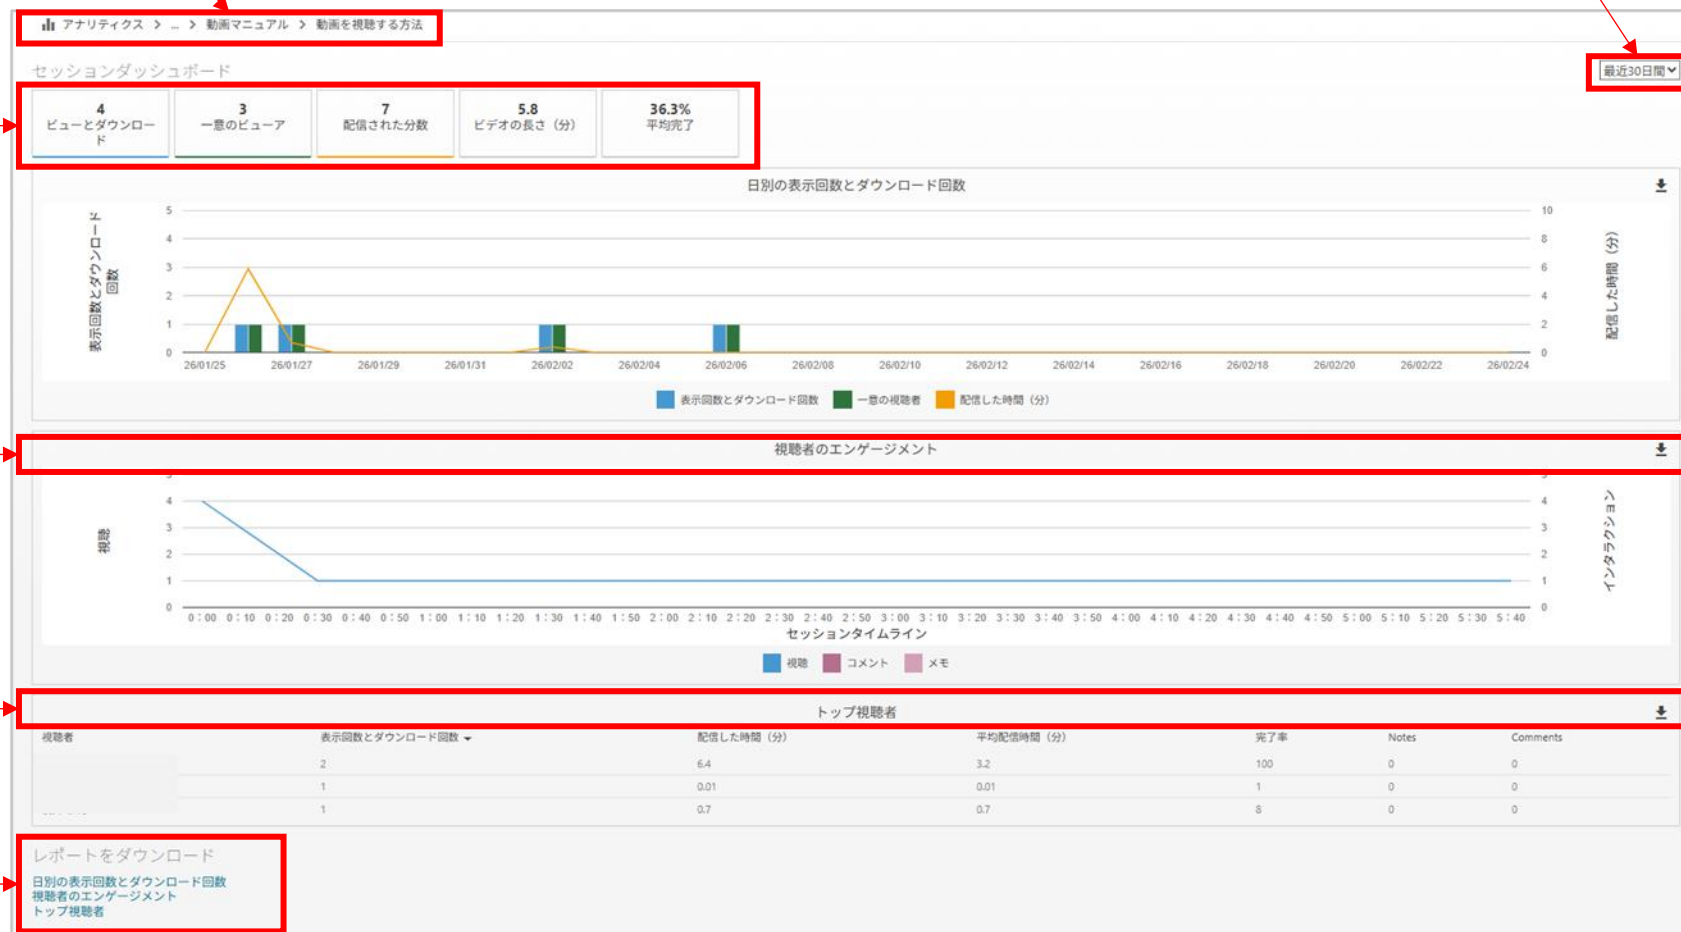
アナリティクス > ... > 動画マニュアル > 動画を視聴する方法

セッションダッシュボード

最近30日間

4
ビューとダウンロード

3
一意のビューア

7
配信された分数

5.8
ビデオの長さ（分）

36.3%
平均完了

日別の表示回数とダウンロード回数

表示回数とダウンロード回数

配信した時間（分）

5
4
3
2
1
0

10
8
6
4
2
0

26/01/25 26/01/27 26/01/29 26/01/31 26/02/02 26/02/04 26/02/06 26/02/08 26/02/10 26/02/12 26/02/14 26/02/16 26/02/18 26/02/20 26/02/22 26/02/24

表示回数とダウンロード回数　一意の視聴者　配信した時間（分）

視聴者のエンゲージメント

視聴

インタラクション

4
3
2
1
0

4
3
2
1
0

0:00 0:10 0:20 0:30 0:40 0:50 1:00 1:10 1:20 1:30 1:40 1:50 2:00 2:10 2:20 2:30 2:40 2:50 3:00 3:10 3:20 3:30 3:40 3:50 4:00 4:10 4:20 4:30 4:40 4:50 5:00 5:10 5:20 5:30 5:40

セッションタイムライン

視聴　コメント　メモ

トップ視聴者

| 視聴者 | 表示回数とダウンロード回数 | 配信した時間（分） | 平均配信時間（分） | 完了率 | Notes | Comments |
|---|---|---|---|---|---|---|
| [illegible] | 2 | 6.4 | 3.2 | 100 | 0 | 0 |
| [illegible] | 1 | 0.01 | 0.01 | 1 | 0 | 0 |
| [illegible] | 1 | 0.7 | 0.7 | 8 | 0 | 0 |

レポートをダウンロード
日別の表示回数とダウンロード回数
視聴者のエンゲージメント
トップ視聴者